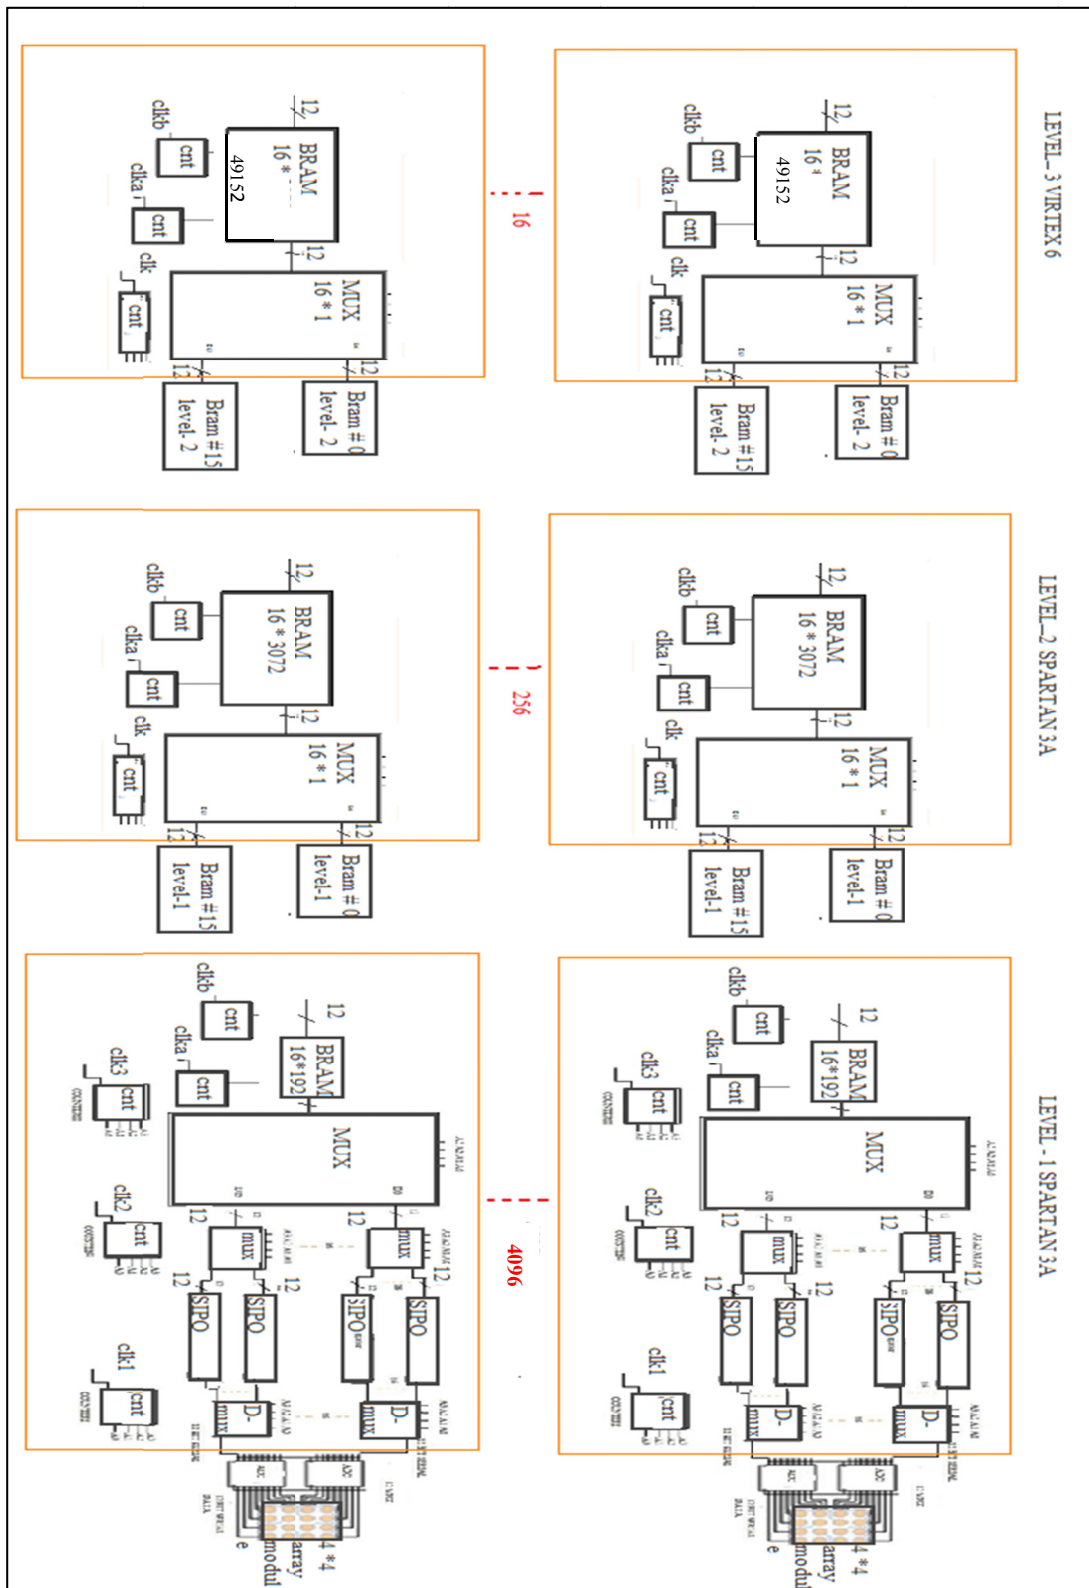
LEVEL- 3 VIRTEX 6

BRAM
16 *
49152

12
12
12
12

clkb
cnt
clka
cnt
clk
cnt

MUX
16 * 1

Bram # 0
level- 2

Bram # 15
level- 2

BRAM
16 * ....
49152

12
12
12
12

clkb
cnt
clka
cnt
clk
cnt

MUX
16 * 1

Bram # 0
level- 2

Bram # 15
level- 2

16

LEVEL_2 SPARTAN 3A

BRAM
16 * 3072

12
12
12
12

clkb
cnt
clka
cnt
clk
cnt

MUX
16 * 1

Bram # 0
level-1

Bram # 15
level-1

BRAM
16 * 3072

12
12
12
12

clkb
cnt
clka
cnt
clk
cnt

MUX
16 * 1

Bram # 0
level-1

Bram # 15
level-1

256

LEVEL - 1 SPARTAN 3A

BRAM
16*192

12
12
12
12
12

clkb
cnt
clka
cnt
clk3
cnt
clk2
cnt
clk1
cnt

MUX
mux
mux
SIPO
SIPO
SIPO
SIPO
D-
mux
D-
mux

4 * 4
array
modul
e

BRAM
16*192

12
12
12
12
12

clkb
cnt
clka
cnt
clk3
cnt
clk2
cnt
clk1
cnt

MUX
mux
mux
SIPO
SIPO
SIPO
SIPO
D-
mux
D-
mux

4 * 4
array
modul
e

4096